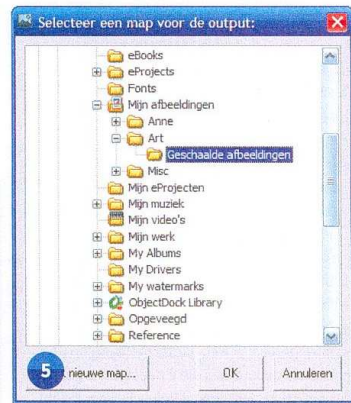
Selecteer een map voor de output:

eBooks
eProjects
Fonts
Mijn afbeeldingen
Anne
Art
Geschaalde afbeeldingen
Misc
Mijn eProjecten
Mijn muziek
Mijn video's
Mijn werk
My Albums
My Drivers
My watermarks
ObjectDock Library
Opgeveegd
Reference

5
nieuwe map...
OK
Annuleren